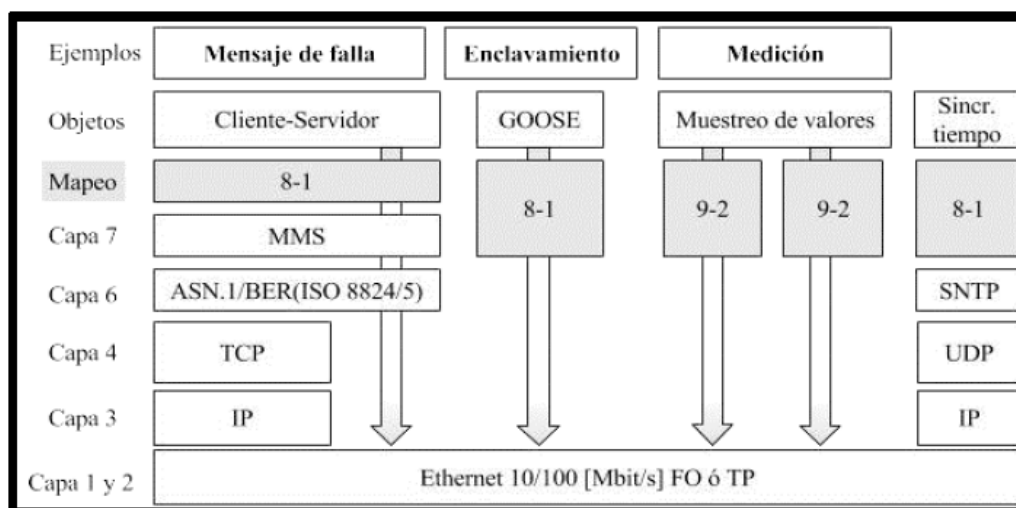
| | | | | | |
|---|---|---|---|---|---|
| Ejemplos | **Mensaje de falla** | **Enclavamiento** | **Medición** | | |
| Objetos | Cliente-Servidor | GOOSE | Muestreo de valores | | Sincr. tiempo |
| Mapeo | 8-1 | 8-1 | 9-2 | 9-2 | 8-1 |
| Capa 7 | MMS | | | | |
| Capa 6 | ASN.1/BER(ISO 8824/5) | | | | SNTP |
| Capa 4 | TCP | | | | UDP |
| Capa 3 | IP | | | | IP |
| Capa 1 y 2 | Ethernet 10/100 [Mbit/s] FO ó TP | | | | |